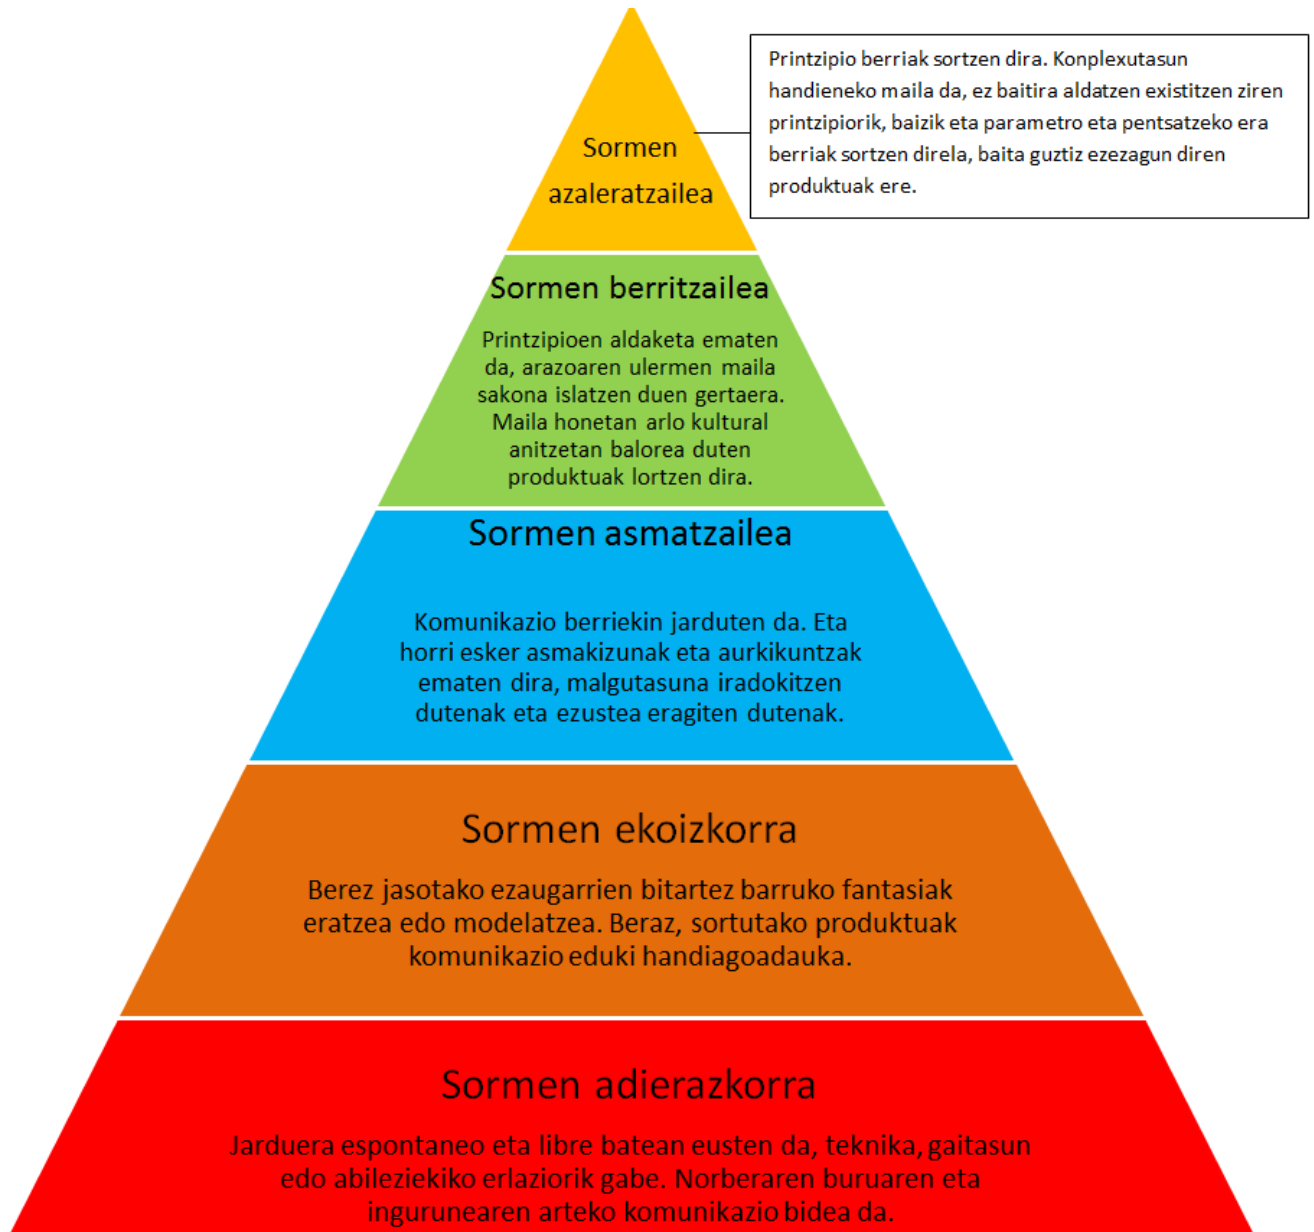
Sormen azaleratzailea

Printzipio berriak sortzen dira. Konplexutasun handieneko maila da, ez baitira aldatzen existitzen ziren printzipiorik, baizik eta parametro eta pentsatzeko era berriak sortzen direla, baita guztiz ezezagun diren produktuak ere.

Sormen berritzailea

Printzipioen aldaketa ematen da, arazoaren ulermen maila sakona islatzen duen gertaera. Maila honetan arlo kultural anitzetan balorea duten produktuak lortzen dira.

Sormen asmatzailea

Komunikazio berriekin jarduten da. Eta horri esker asmakizunak eta aurkikuntzak ematen dira, malgutasuna iradokitzen dutenak eta ezustea eragiten dutenak.

Sormen ekoizkorra

Berez jasotako ezaugarrien bitartez barruko fantasiak eratzea edo modelatzea. Beraz, sortutako produktuak komunikazio eduki handiagoadauka.

Sormen adierazkorra

Jarduera espontaneo eta libre batean eusten da, teknika, gaitasun edo abileziekiko erlaziorik gabe. Norberaren buruaren eta ingurunearen arteko komunikazio bidea da.